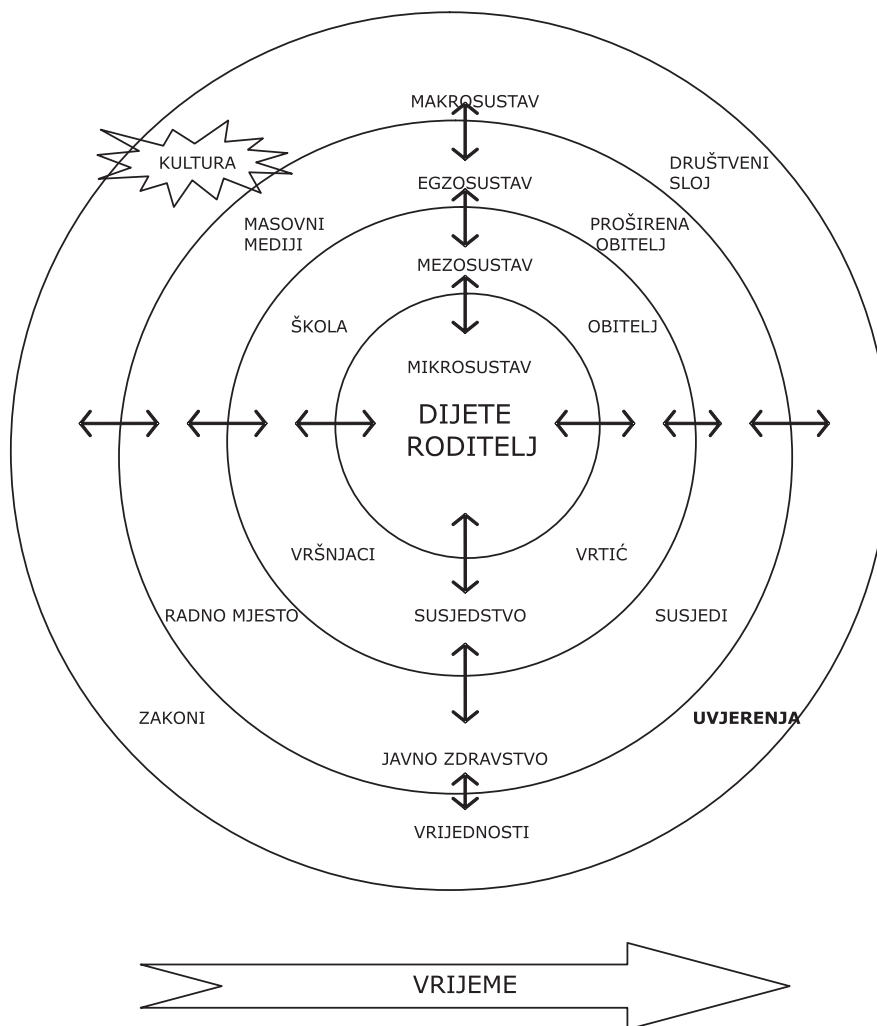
MAKROSUSTAV

KULTURA

DRUŠTVENI SLOJ

EGZOSUSTAV

MASOVNI MEDIJI

PROŠIRENA OBITELJ

MEZOSUSTAV

ŠKOLA

OBITELJ

MIKROSUSTAV

DIJETE RODITELJ

VRŠNJACI

VRTIĆ

RADNO MJESTO

SUSJEDSTVO

SUSJEDI

ZAKONI

UVJERENJA

JAVNO ZDRAVSTVO

VRIJEDNOSTI

VRIJEME